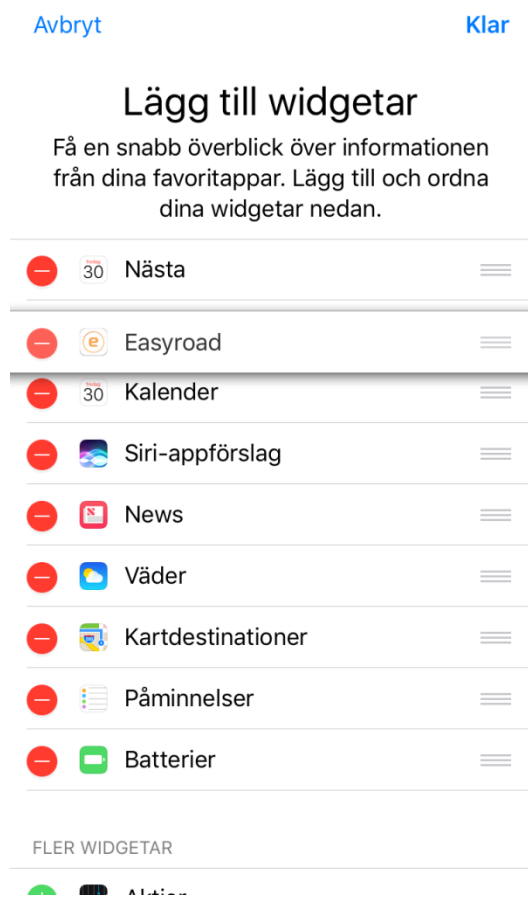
Avbryt

Klar

Lägg till widgetar

Få en snabb överblick över informationen från dina favoritappar. Lägg till och ordna dina widgetar nedan.

30 Nästa

Easyroad

30 Kalender

Siri-appförslag

News

Väder

Kartdestinationer

Påminnelser

Batterier

FLER WIDGETAR

Aktier